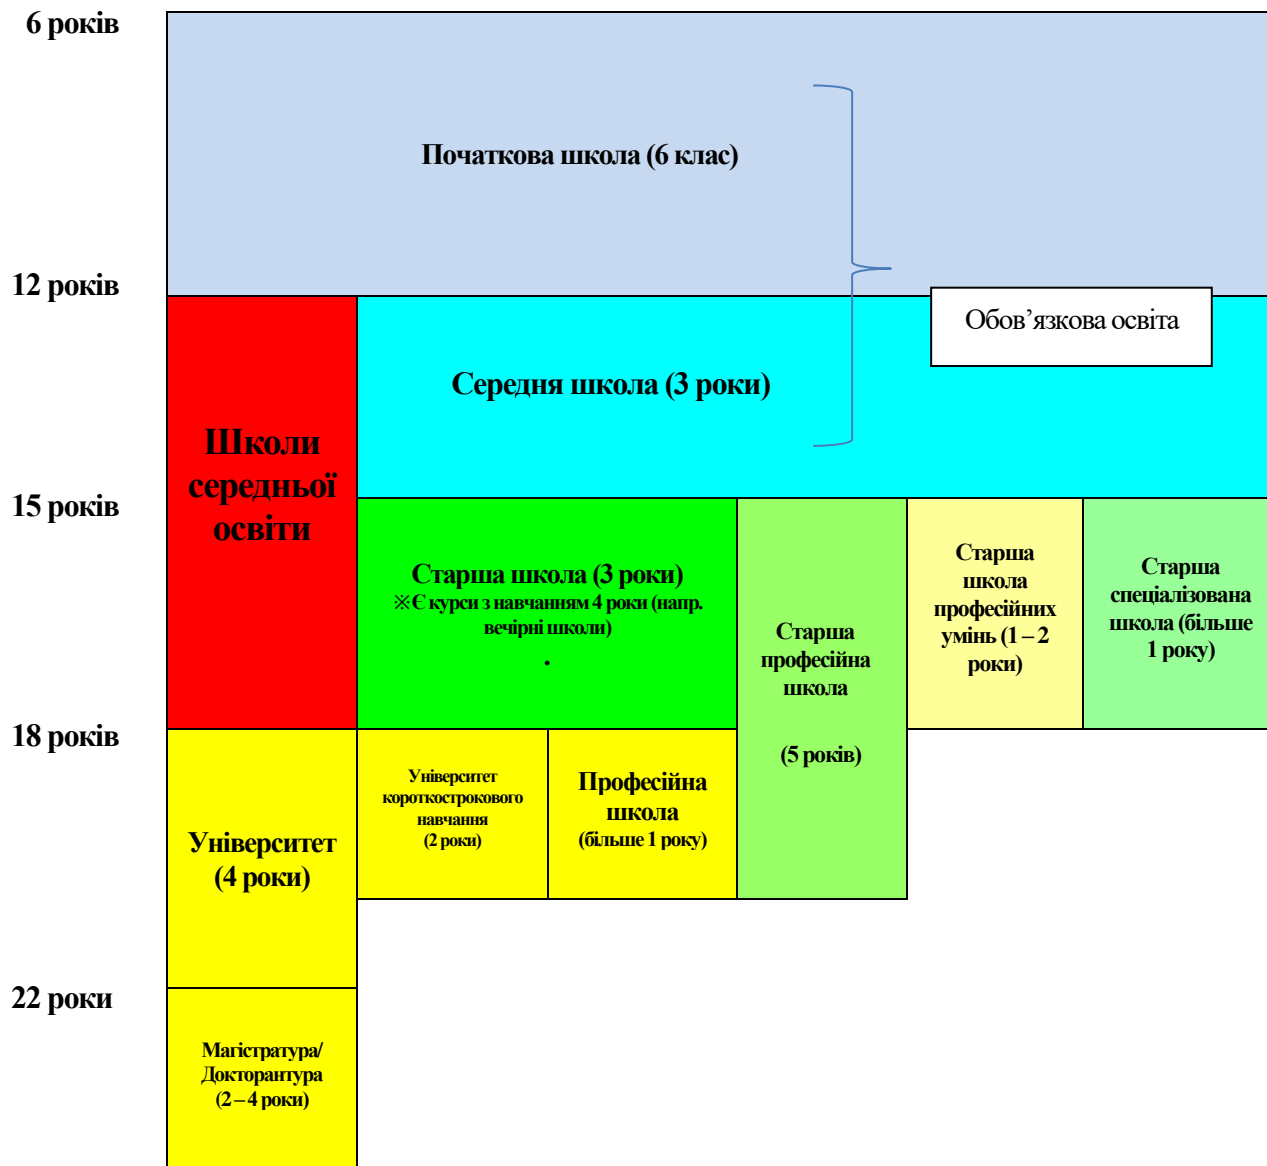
6 років

Початкова школа (6 клас)

12 років

Обов’язкова освіта

Школи середньої освіти

Середня школа (3 роки)

15 років

Старша школа (3 роки)
※Є курси з навчанням 4 роки (напр. вечірні школи)
.

Старша професійна школа

(5 років)

Старша школа професійних умінь (1 – 2 роки)

Старша спеціалізована школа (більше 1 року)

18 років

Університет (4 роки)

Університет короткострокового навчання (2 роки)

Професійна школа (більше 1 року)

22 роки

Магістратура/ Докторантура (2 – 4 роки)